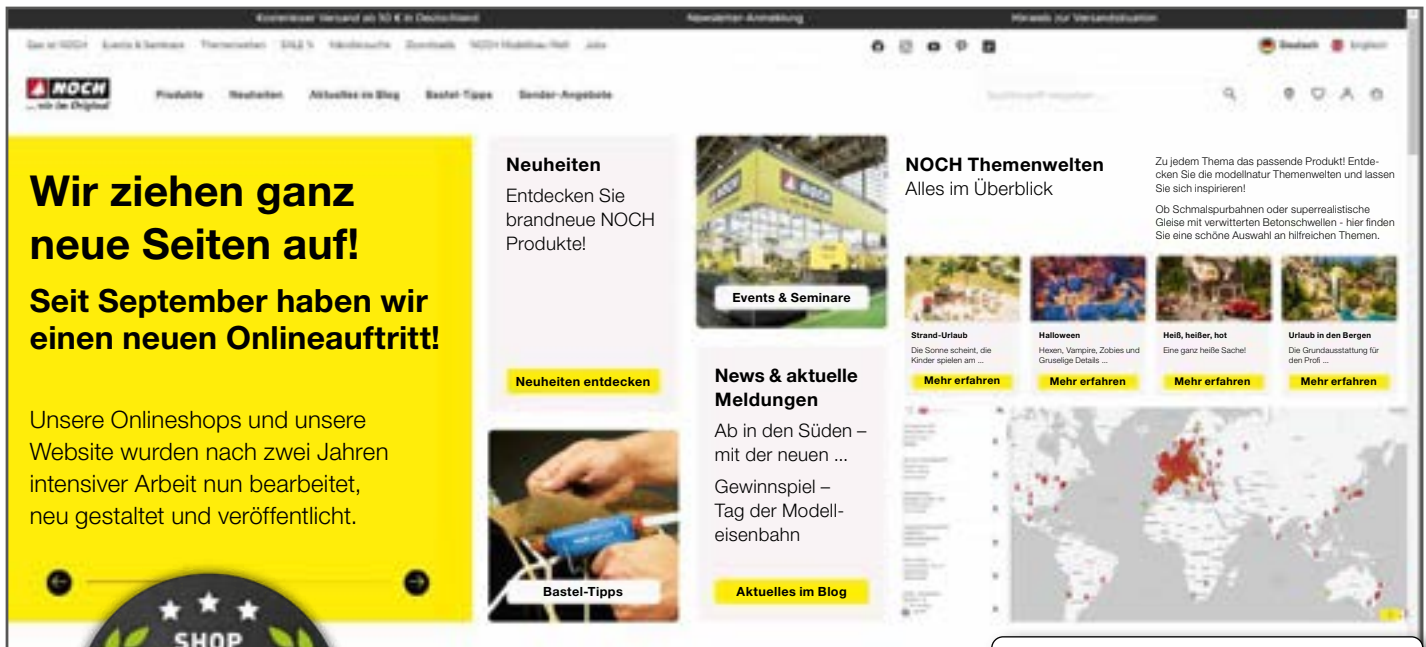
Kostenloser Versand ab 50 € in Deutschland
Newsletter-Anmeldung
Hinweis zur Versandsituation

Gas ist NOCH Events & Seminare Themenwelten SALE % Händlersuche Downloads NOCH Modellbau Welt Jobs

Deutsch English

NOCH
... wie im Original

Produkte Neuheiten Aktuelles im Blog Bastel-Tipps Sonder-Angebote

Suchbegriff eingeben ...

Wir ziehen ganz neue Seiten auf!

Seit September haben wir einen neuen Onlineauftritt!

Unsere Onlineshops und unsere Website wurden nach zwei Jahren intensiver Arbeit nun bearbeitet, neu gestaltet und veröffentlicht.

SHOP

Neuheiten
Entdecken Sie brandneue NOCH Produkte!

Neuheiten entdecken

Events & Seminare

News & aktuelle Meldungen
Ab in den Süden – mit der neuen ...
Gewinnspiel – Tag der Modelleisenbahn

Aktuelles im Blog

Bastel-Tipps

NOCH Themenwelten
Alles im Überblick

Zu jedem Thema das passende Produkt! Entdecken Sie die modellnatur Themenwelten und lassen Sie sich inspirieren!

Ob Schmalspurbahnen oder superrealistische Gleise mit verwitterten Betonschwellen - hier finden Sie eine schöne Auswahl an hilfreichen Themen.

Strand-Urlaub
Die Sonne scheint, die Kinder spielen am ...
Mehr erfahren

Halloween
Hexen, Vampire, Zobies und Gruselige Details ...
Mehr erfahren

Heiß, heißer, hot
Eine ganz heiße Sache!
Mehr erfahren

Urlaub in den Bergen
Die Grundausstattung für den Profi ...
Mehr erfahren